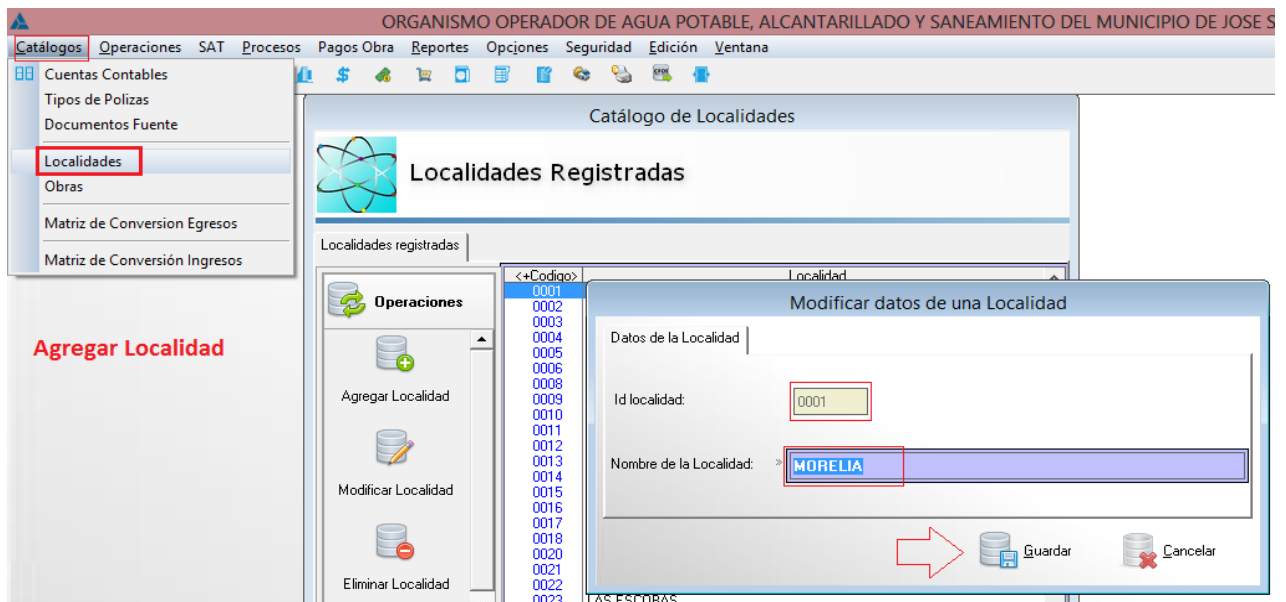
ORGANISMO OPERADOR DE AGUA POTABLE, ALCANTARILLADO Y SANEAMIENTO DEL MUNICIPIO DE JOSE S

Catálogos Operaciones SAT Procesos Pagos Obra Reportes Opciones Seguridad Edición Ventana

Cuentas Contables
Tipos de Polizas
Documentos Fuente
Localidades
Obras
Matriz de Conversion Egresos
Matriz de Conversión Ingresos

Agregar Localidad

Catálogo de Localidades

Localidades Registradas

Localidades registradas

Operaciones

Agregar Localidad

Modificar Localidad

Eliminar Localidad

| <+Codigo> | Localidad |
|---|---|
| 0001 | |
| 0002 | |
| 0003 | |
| 0004 | |
| 0005 | |
| 0006 | |
| 0008 | |
| 0009 | |
| 0010 | |
| 0011 | |
| 0012 | |
| 0013 | |
| 0014 | |
| 0015 | |
| 0016 | |
| 0017 | |
| 0018 | |
| 0020 | |
| 0021 | |
| 0022 | |
| 0023 | LAS ESCOBAS |

Modificar datos de una Localidad

Datos de la Localidad

Id localidad: 0001

Nombre de la Localidad: MORELIA

Guardar

Cancelar